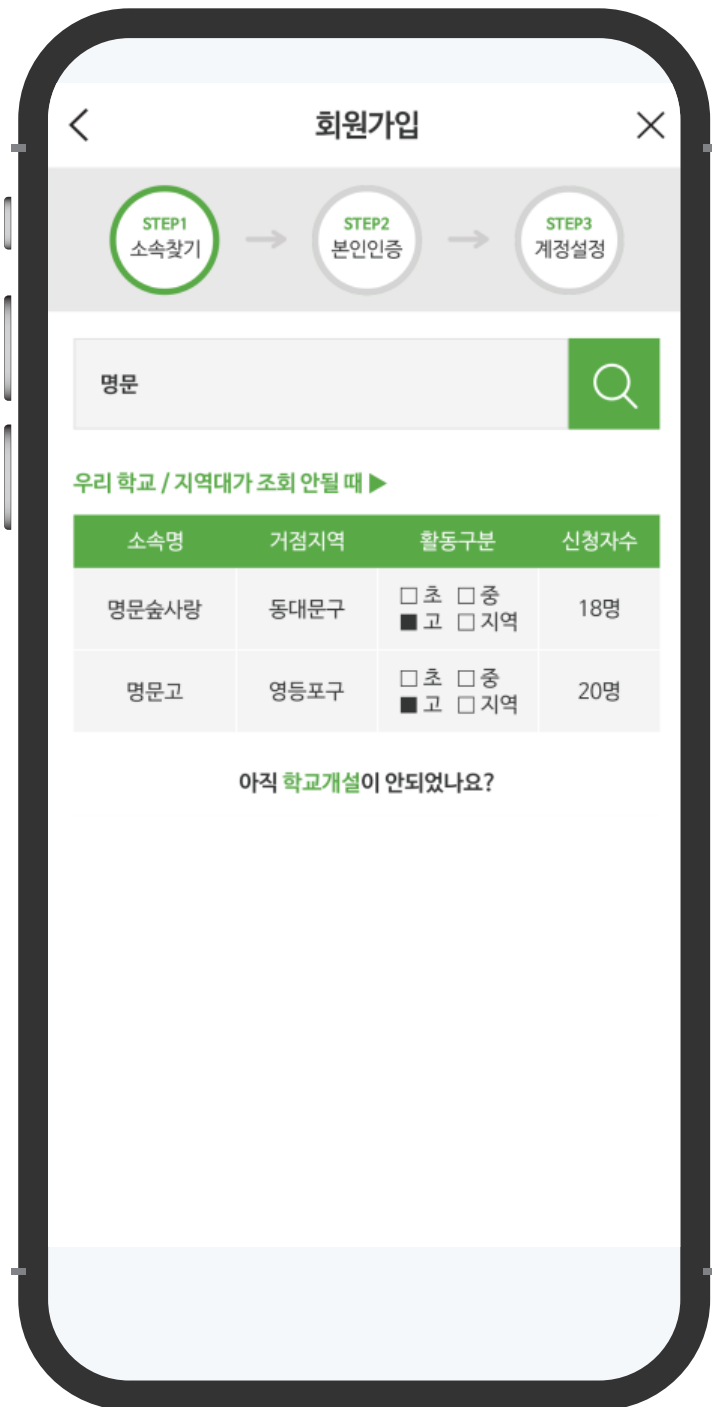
회원가입

STEP1
소속찾기

STEP2
본인인증

STEP3
계정설정

명문

우리 학교 / 지역대가 조회 안될 때 ▶

| 소속명 | 거점지역 | 활동구분 | 신청자수 |
|---|---|---|---|
| 명문숲사랑 | 동대문구 | □초 □중 ■고 □지역 | 18명 |
| 명문고 | 영등포구 | □초 □중 ■고 □지역 | 20명 |

아직 학교개설이 안되었나요?